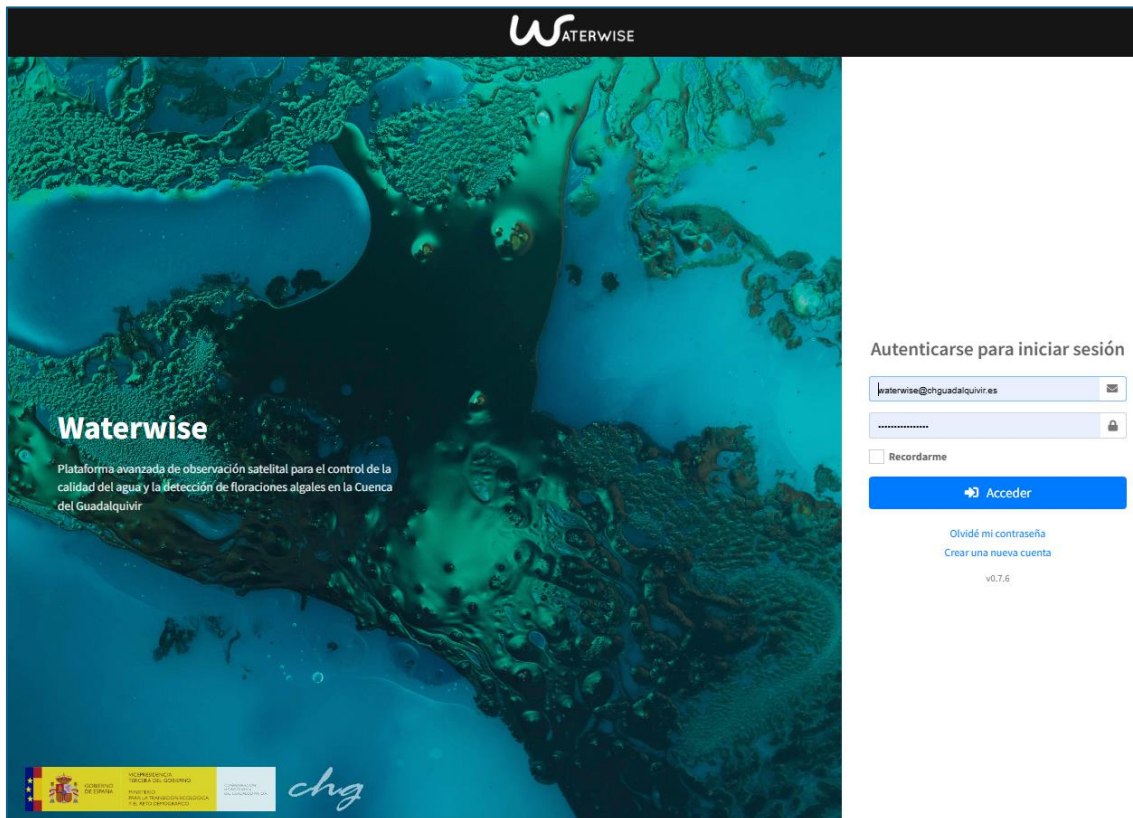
WATERWISE

Waterwise

Plataforma avanzada de observación satelital para el control de la calidad del agua y la detección de floraciones algales en la Cuenca del Guadalquivir

GOBIERNO DE ESPAÑA

VICEPRESIDENCIA TERCERA DEL GOBIERNO

MINISTERIO PARA LA TRANSICIÓN ECOLÓGICA Y EL RETO DEMOGRÁFICO

CONFEDERACIÓN HIDROGRÁFICA DEL GUADALQUIVIR

chg

Autenticarse para iniciar sesión

waterwise@chguadalquivir.es

••••••••••••••••

Recordarme

Acceder

Olvidé mi contraseña

Crear una nueva cuenta

v0.7.6